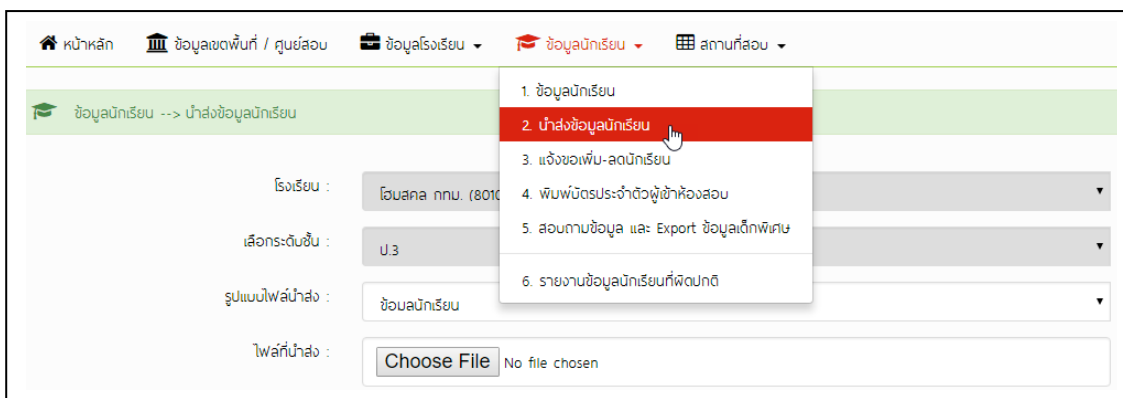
หน้าหลัก ข้อมูลเขตพื้นที่ / ศูนย์สอบ ข้อมูลโรงเรียน ข้อมูลนักเรียน สถานที่สอบ

ข้อมูลนักเรียน --> นำส่งข้อมูลนักเรียน

1. ข้อมูลนักเรียน
2. นำส่งข้อมูลนักเรียน
3. แจ้งขอเพิ่ม-ลดนักเรียน
4. พิมพ์บัตรประจำตัวผู้เข้าห้องสอบ
5. สอบถามข้อมูล และ Export ข้อมูลเด็กพิเศษ
6. รายงานข้อมูลนักเรียนที่ผิดปกติ

โรงเรียน : โฮมสคล กทม. (8010

เลือกระดับชั้น : ป.3

รูปแบบไฟล์นำส่ง : ข้อมลนักเรียน

ไฟล์ที่นำส่ง : Choose File No file chosen